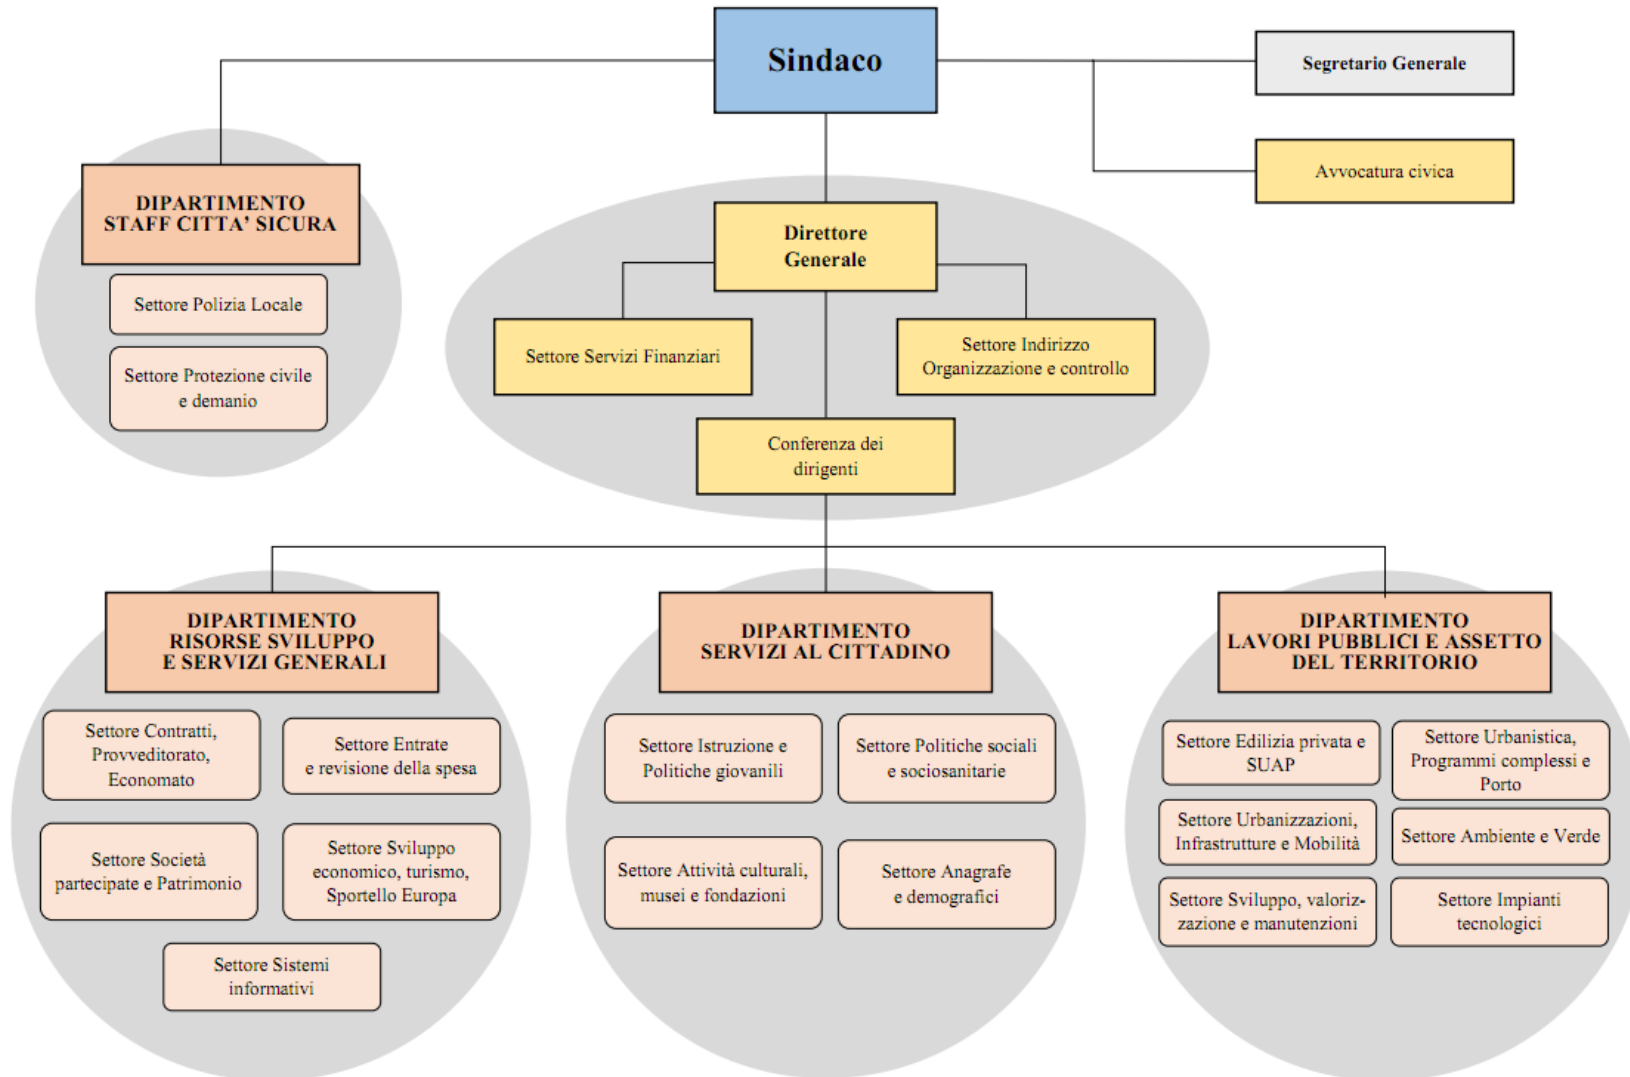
Sindaco

Segretario Generale

Avvocatura civica

DIPARTIMENTO STAFF CITTA' SICURA

Settore Polizia Locale

Settore Protezione civile e demanio

Direttore Generale

Settore Servizi Finanziari

Settore Indirizzo Organizzazione e controllo

Conferenza dei dirigenti

DIPARTIMENTO RISORSE SVILUPPO E SERVIZI GENERALI

Settore Contratti, Provveditorato, Economato

Settore Entrate e revisione della spesa

Settore Società partecipate e Patrimonio

Settore Sviluppo economico, turismo, Sportello Europa

Settore Sistemi informativi

DIPARTIMENTO SERVIZI AL CITTADINO

Settore Istruzione e Politiche giovanili

Settore Politiche sociali e sociosanitarie

Settore Attività culturali, musei e fondazioni

Settore Anagrafe e demografici

DIPARTIMENTO LAVORI PUBBLICI E ASSETTO DEL TERRITORIO

Settore Edilizia privata e SUAP

Settore Urbanistica, Programmi complessi e Porto

Settore Urbanizzazioni, Infrastrutture e Mobilità

Settore Ambiente e Verde

Settore Sviluppo, valorizzazione e manutenzioni

Settore Impianti tecnologici